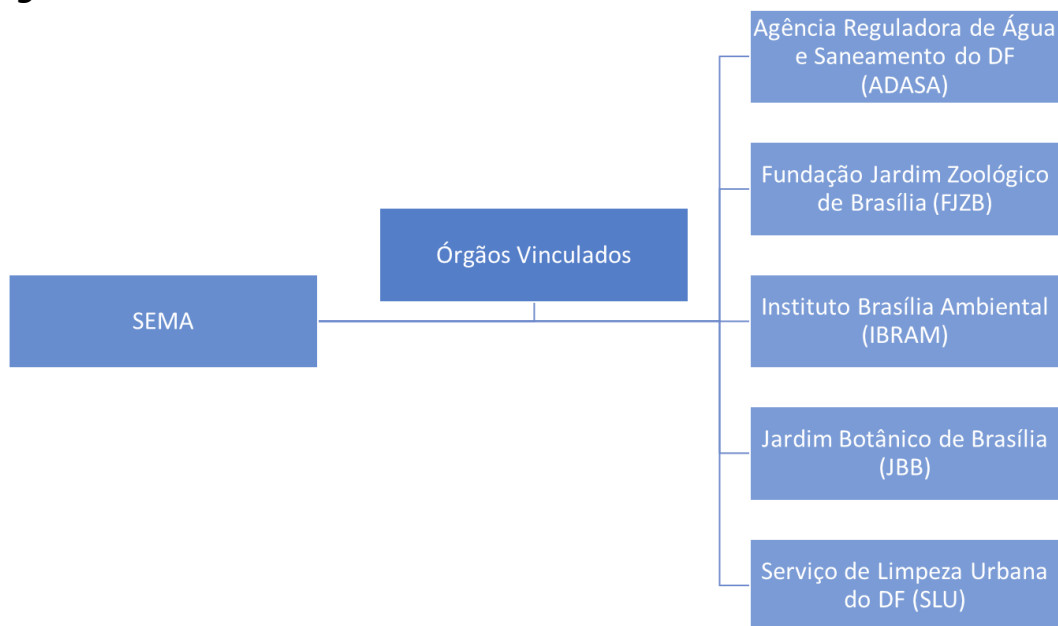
SEMA

Órgãos Vinculados

Agência Reguladora de Água e Saneamento do DF (ADASA)

Fundação Jardim Zoológico de Brasília (FJZB)

Instituto Brasília Ambiental (IBRAM)

Jardim Botânico de Brasília (JBB)

Serviço de Limpeza Urbana do DF (SLU)